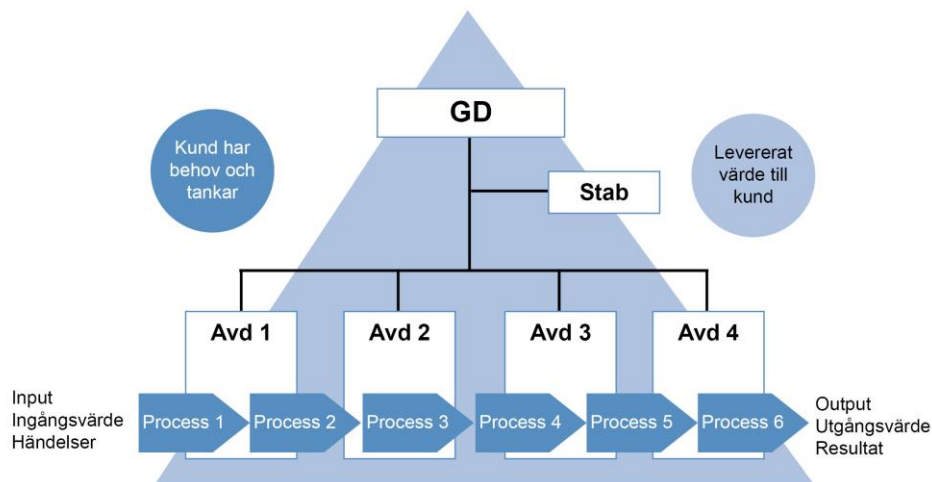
GD

Kund har behov och tankar

Stab

Levererat värde till kund

Avd 1

Avd 2

Avd 3

Avd 4

Input
Ingångsvärde
Händelser

Process 1

Process 2

Process 3

Process 4

Process 5

Process 6

Output
Utgångsvärde
Resultat